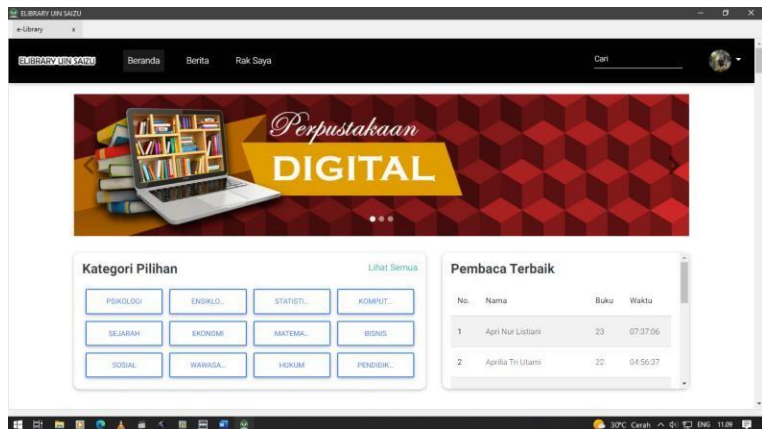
ELIBRARY UIN SAIZU

e-Library x

ELIBRARY UIN SAIZU Beranda Berita Rak Saya Cari

Perpustakaan
DIGITAL

Kategori Pilihan
Lihat Semua

PSIKOLOGI | ENSIKLO... | STATISTI... | KOMPUT...
SEJARAH | EKONOMI | MATEMA... | BISNIS
SOSIAL | WAWASA... | HUKUM | PENDIDIK...

Pembaca Terbaik

| No. | Nama | Buku | Waktu |
|---|---|---|---|
| 1 | Apri Nur Listiani | 23 | 07:37:06 |
| 2 | Aprilia Tri Utami | 22 | 04:56:37 |

30°C Cerah ENG 11.09